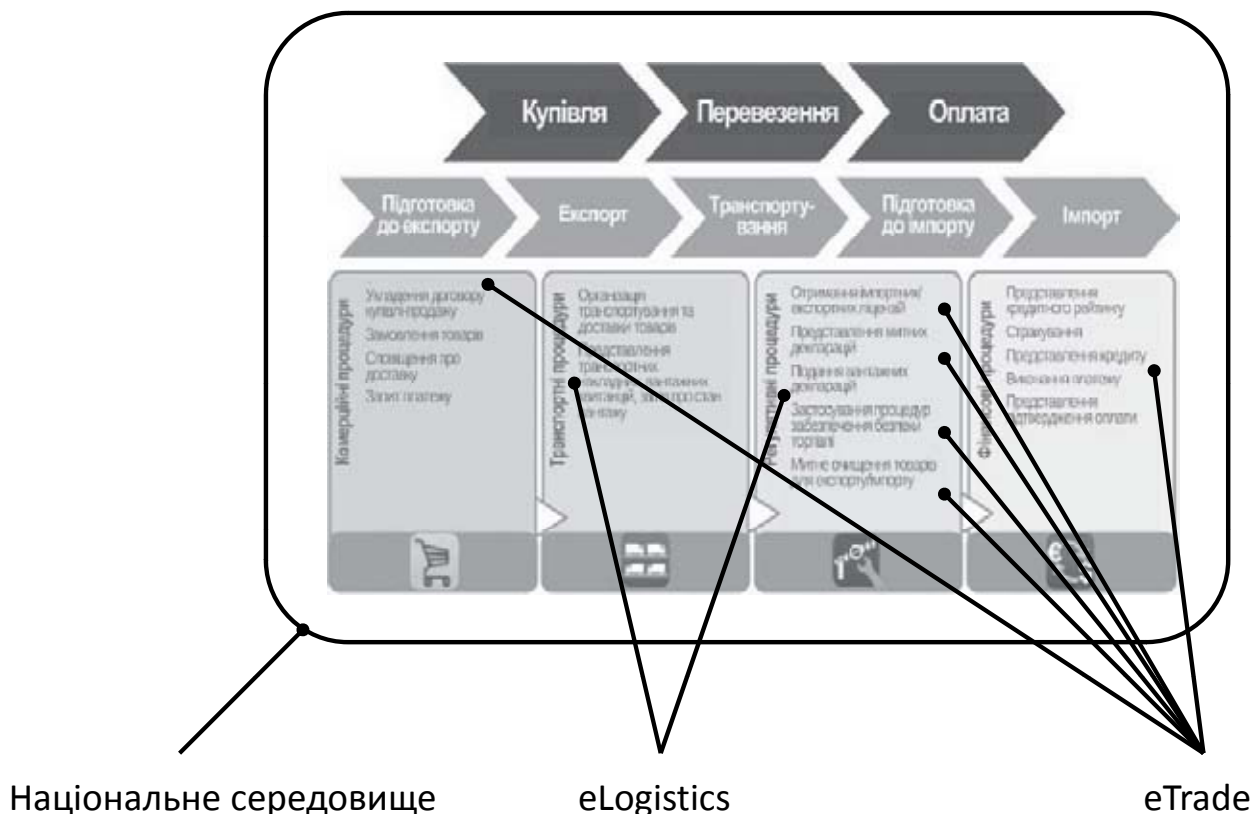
Купівля

Перевезення

Оплата

Підготовка до експорту

Експорт

Транспортування

Підготовка до імпорту

Імпорт

Комерційні процедури

Укладення договору купівлі-продажу

Замовлення товарів

Сповіщення про доставку

Запит платежу

Транспортні процедури

Організація транспортування та доставки товарів

Представлення транспортних накладних, вантажних декларацій, звітів про стан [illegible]

Регуляторні процедури

Отримання імпортних/експортних ліцензій

Представлення митних декларацій

Подання вантажних декларацій

Застосування процедур забезпечення безпеки торгівлі

Митне очищення товарів для експорту/імпорту

Фінансові процедури

Представлення кредитного рейтингу

Страхування

Представлення кредиту

Виконання платежу

Представлення підтвердження оплати

Національне середовище

eLogistics

eTrade